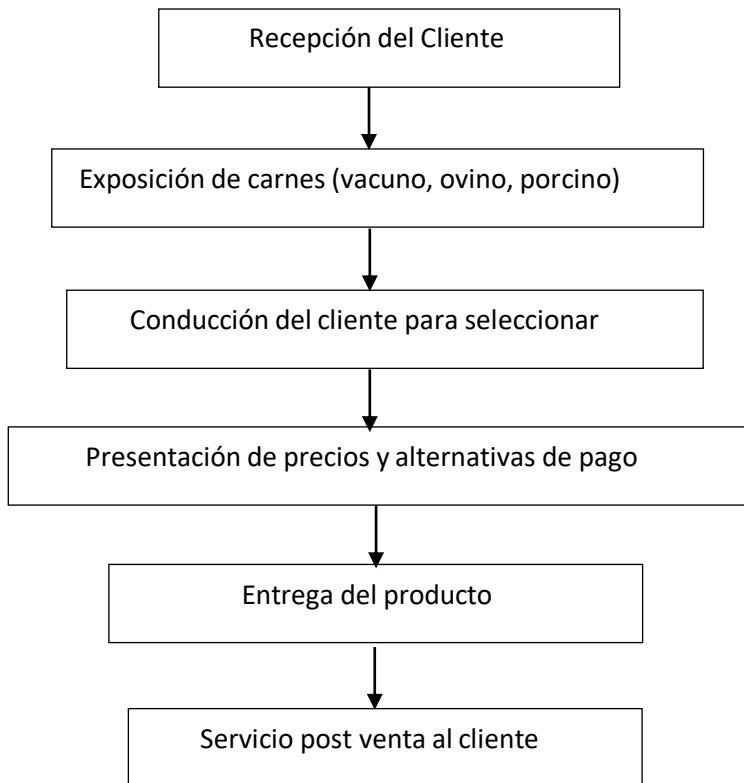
Recepción del Cliente

Exposición de carnes (vacuno, ovino, porcino)

Conducción del cliente para seleccionar

Presentación de precios y alternativas de pago

Entrega del producto

Servicio post venta al cliente